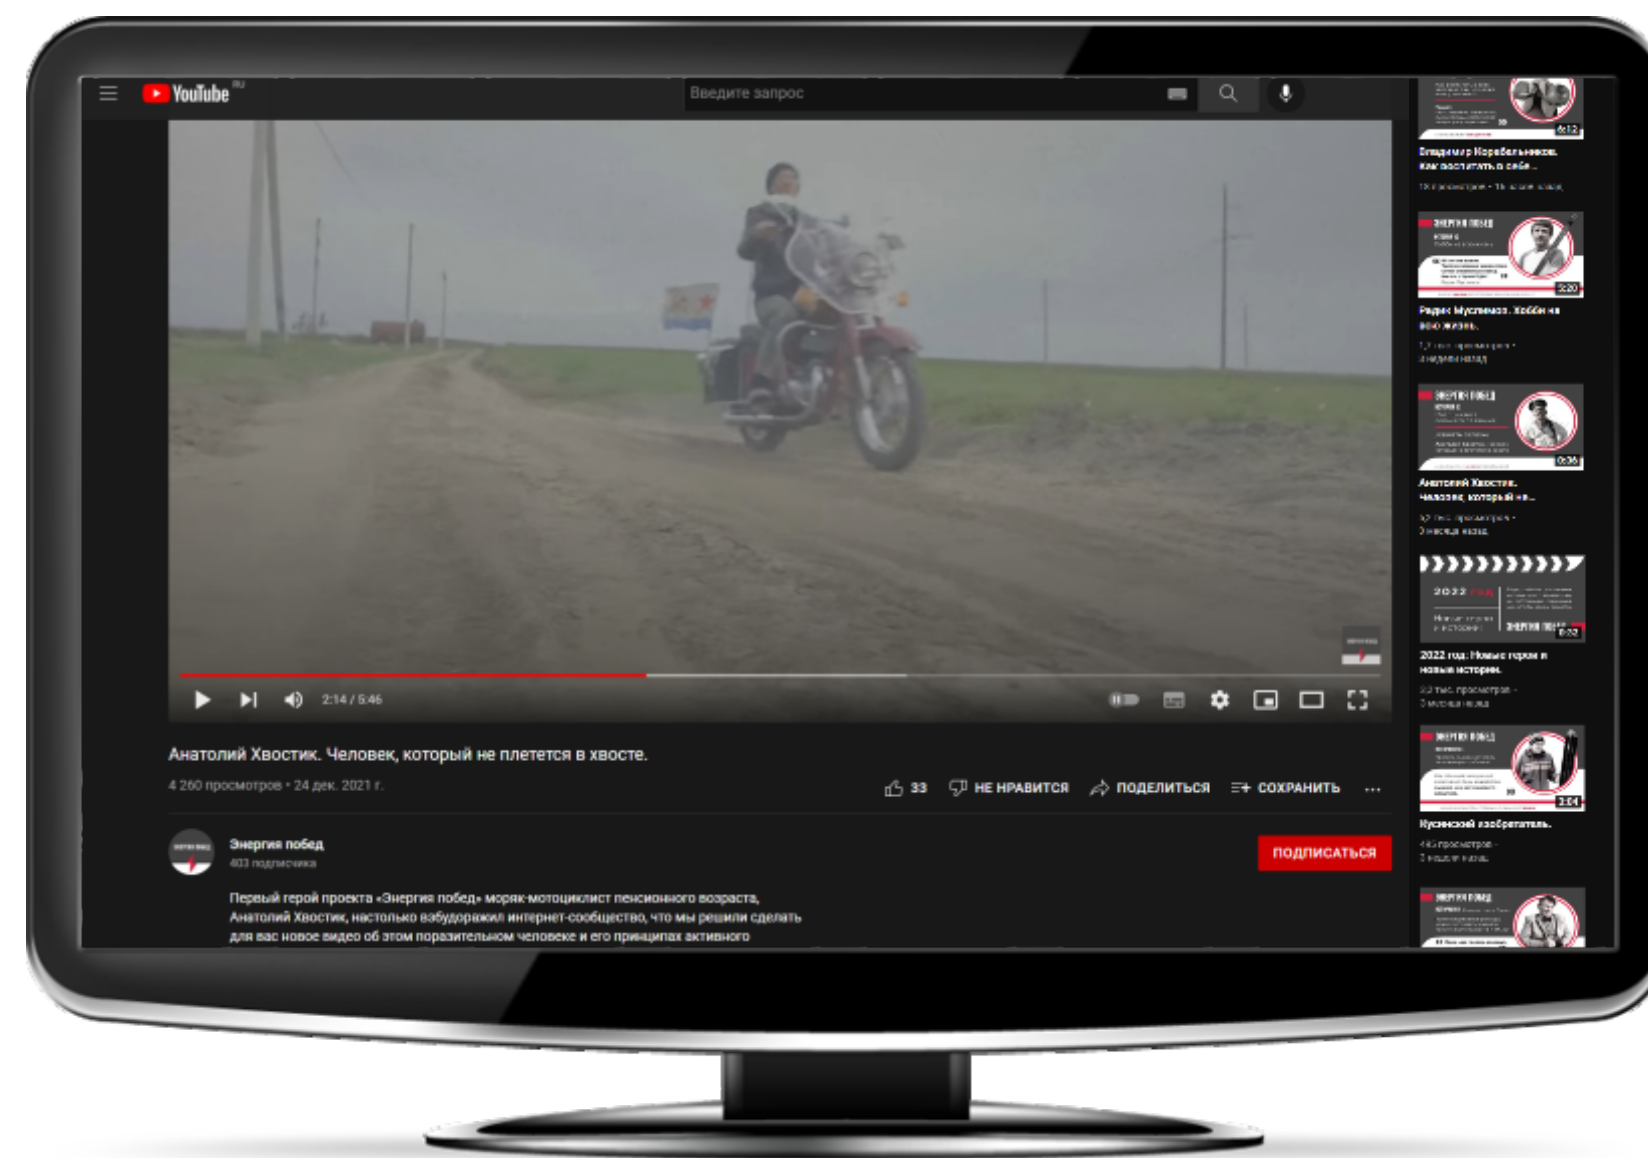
YouTube RU

Введите запрос

2:14 / 5:46

Анатолий Хвостик. Человек, который не плетется в хвосте.

4 260 просмотров • 24 дек. 2021 г.

33 НЕ НРАВИТСЯ ПОДЕЛИТЬСЯ СОХРАНИТЬ ...

Энергия побед
403 подписчика

ПОДПИСАТЬСЯ

Первый герой проекта «Энергия побед» моряк-мотоциклист пенсионного возраста, Анатолий Хвостик, настолько взбудоражил интернет-сообщество, что мы решили сделать для вас новое видео об этом поразительном человеке и его принципах активного

6:12
Владимир Корабельников. Как воспитать в себе...
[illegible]

3:20
Радик Муслимов. Хобби на всю жизнь.
1,7 тыс. просмотров • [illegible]

5:36
Анатолий Хвостик. Человек, который не...
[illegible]

2022 год
0:32
2022 год: Новые герои и новые истории.
3,3 тыс. просмотров • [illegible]

2:04
Кусинский изобретатель.
445 просмотров • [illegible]